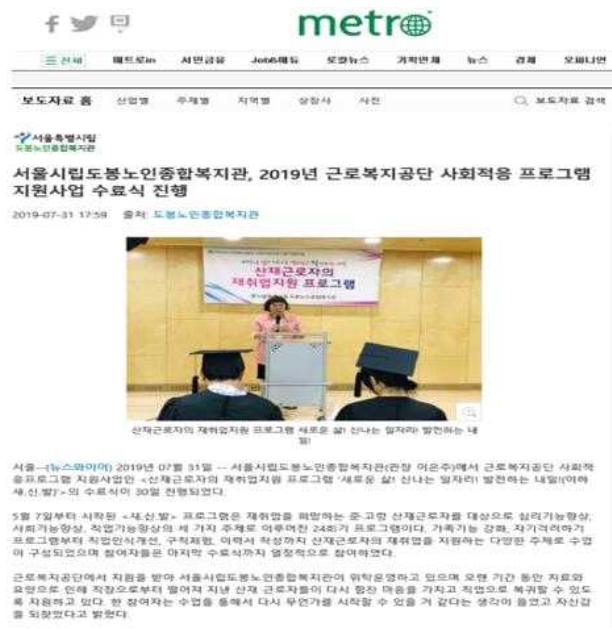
metro

전체 헤드로in 서민금융 Job&해듀 로컬뉴스 기획연재 뉴스 경제 오피니언

보도자료 홈 산업별 주제별 지역별 상장사 사진 보도자료 검색

서울특별시 도봉노인종합복지관

서울시립도봉노인종합복지관, 2019년 근로복지공단 사회적응 프로그램 지원사업 수료식 진행

2019-07-31 17:59 출처: 도봉노인종합복지관

산재근로자의 재취업지원 프로그램

산재근로자의 재취업지원 프로그램 새로운 삶! 신나는 일자리! 발전하는 내일!

서울--(뉴스와이어) 2019년 07월 31일 -- 서울시립도봉노인종합복지관(관장 이은주)에서 근로복지공단 사회적응프로그램 지원사업인 <산재근로자의 재취업지원 프로그램 '새로운 삶! 신나는 일자리! 발전하는 내일!(이하 새.신.발)'>의 수료식이 30일 진행되었다.

5월 7일부터 시작된 <새.신.발> 프로그램은 재취업을 희망하는 중고령 산재근로자를 대상으로 심리기능향상, 사회기능향상, 직업기능향상의 세 가지 주제로 이루어진 24회기 프로그램이다. 가족기능 강화, 자기격려하기 프로그램부터 직업인식개선, 구직체험, 이력서 작성까지 산재근로자의 재취업을 지원하는 다양한 주제로 수업이 구성되었으며 참여자들은 마지막 수료식까지 열정적으로 참여하였다.

근로복지공단에서 지원을 받아 서울시립도봉노인종합복지관이 위탁운영하고 있으며 오랜 기간 동안 치료와 요양으로 인해 직장으로부터 멀어져 지낸 산재 근로자들이 다시 활짝 마음을 가지고 직업으로 복귀할 수 있도록 지원하고 있다. 한 참여자는 수업을 통해서 다시 무언가를 시작할 수 있을 거 같다는 생각이 들었고 자신감을 되찾았다고 밝혔다.